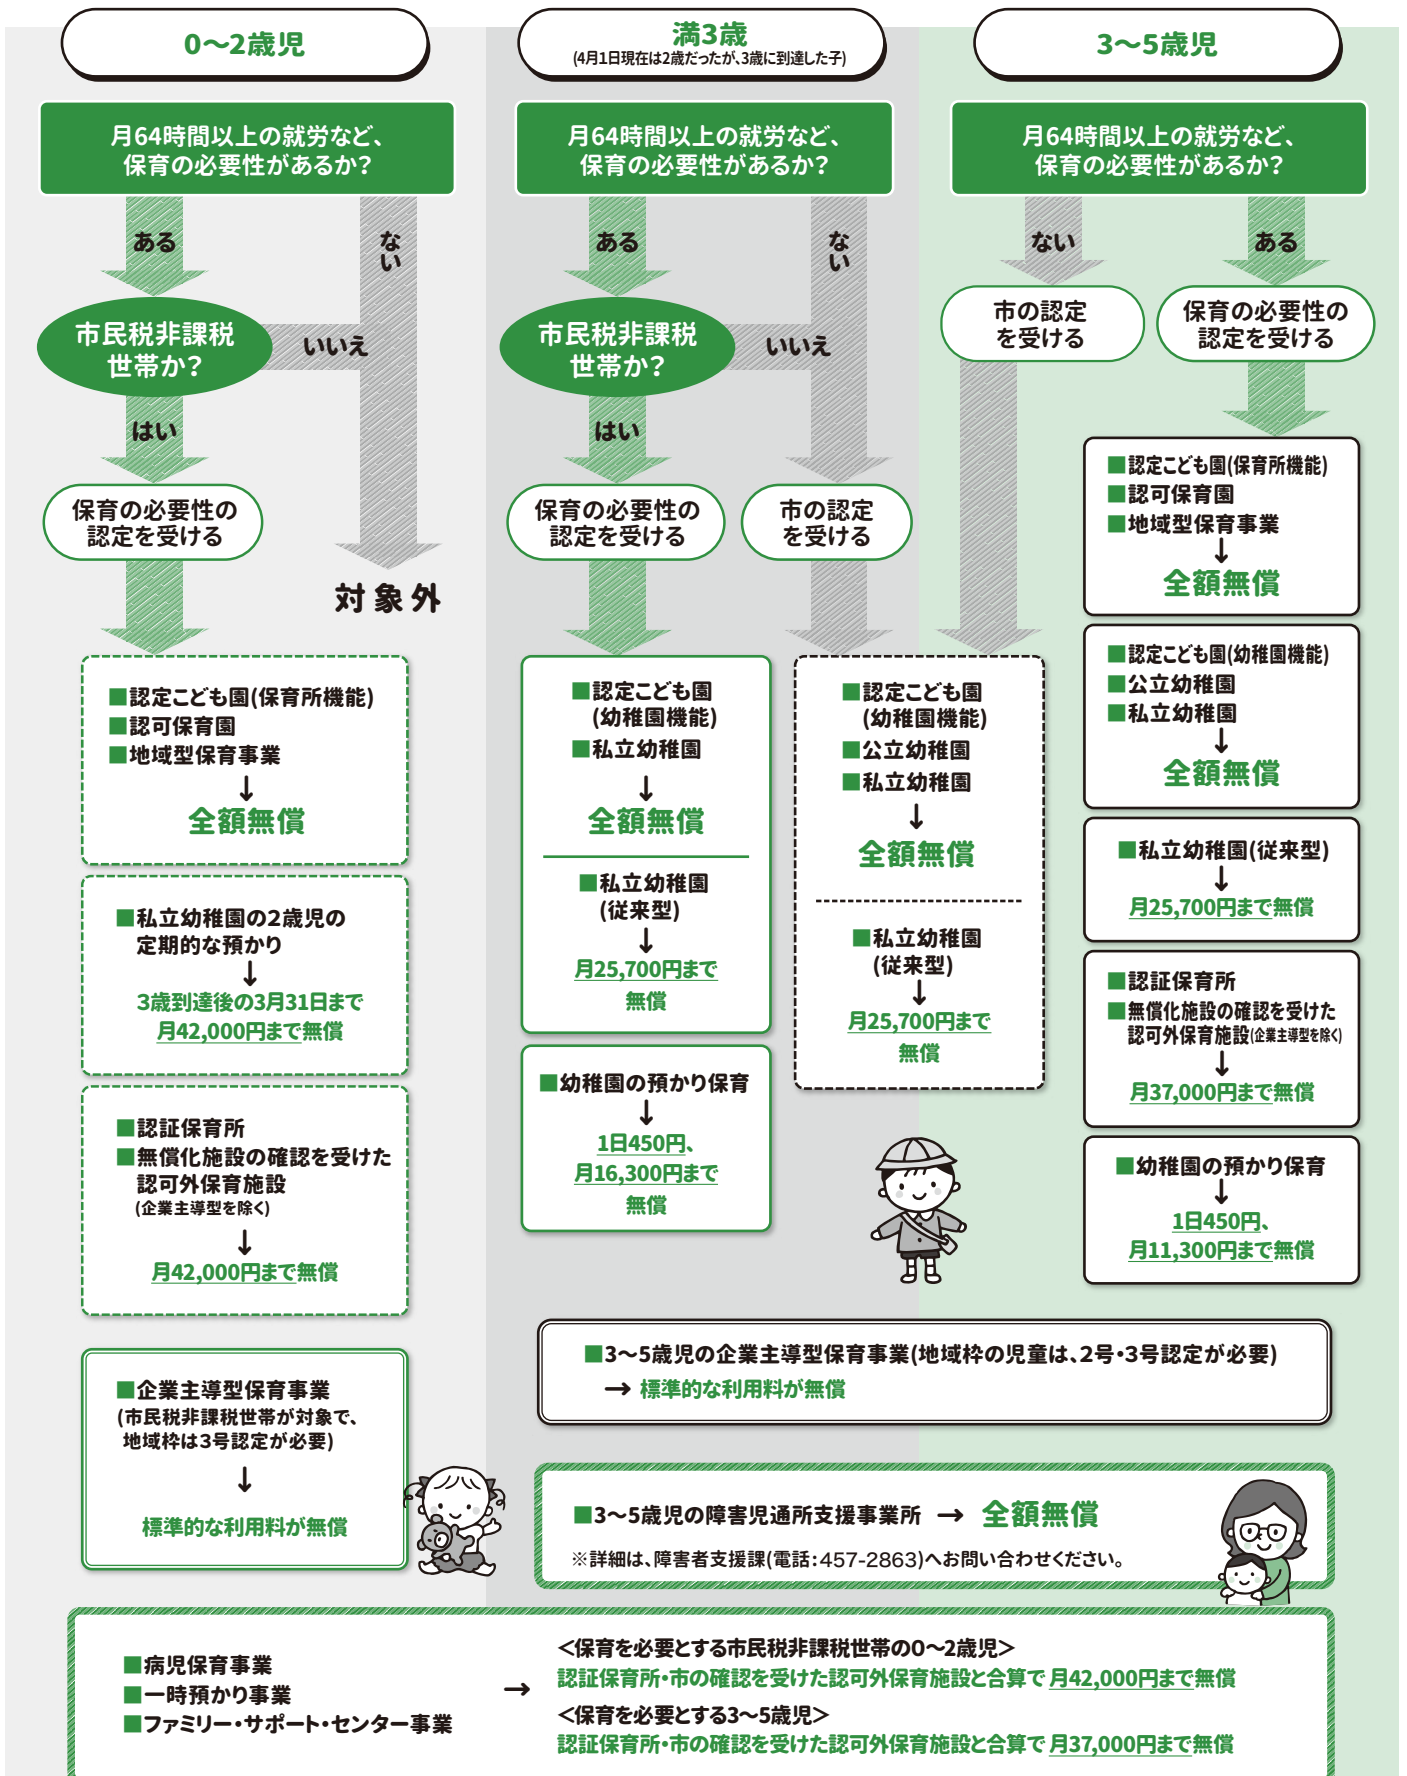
0～2歳児

満3歳
(4月1日現在は2歳だったが、3歳に到達した子)

3～5歳児

月64時間以上の就労など、保育の必要性があるか?

ある

ない

市民税非課税世帯か?

いいえ

はい

保育の必要性の認定を受ける

対象外

■認定こども園(保育所機能)
■認可保育園
■地域型保育事業
↓
全額無償

■私立幼稚園の2歳児の定期的な預かり
↓
3歳到達後の3月31日まで
月42,000円まで無償

■認証保育所
■無償化施設の確認を受けた認可外保育施設
(企業主導型を除く)
↓
月42,000円まで無償

■企業主導型保育事業
(市民税非課税世帯が対象で、地域枠は3号認定が必要)
↓
標準的な利用料が無償

月64時間以上の就労など、保育の必要性があるか?

ある

ない

市民税非課税世帯か?

いいえ

はい

保育の必要性の認定を受ける

市の認定を受ける

■認定こども園(幼稚園機能)
■私立幼稚園
↓
全額無償

■私立幼稚園(従来型)
↓
月25,700円まで無償

■幼稚園の預かり保育
↓
1日450円、月16,300円まで無償

■認定こども園(幼稚園機能)
■公立幼稚園
■私立幼稚園
↓
全額無償

■私立幼稚園(従来型)
↓
月25,700円まで無償

月64時間以上の就労など、保育の必要性があるか?

ない

ある

市の認定を受ける

保育の必要性の認定を受ける

■認定こども園(保育所機能)
■認可保育園
■地域型保育事業
↓
全額無償

■認定こども園(幼稚園機能)
■公立幼稚園
■私立幼稚園
↓
全額無償

■私立幼稚園(従来型)
↓
月25,700円まで無償

■認証保育所
■無償化施設の確認を受けた認可外保育施設(企業主導型を除く)
↓
月37,000円まで無償

■幼稚園の預かり保育
↓
1日450円、月11,300円まで無償

■3～5歳児の企業主導型保育事業(地域枠の児童は、2号・3号認定が必要)
→ 標準的な利用料が無償

■3～5歳児の障害児通所支援事業所 → 全額無償
※詳細は、障害者支援課(電話:457-2863)へお問い合わせください。

■病児保育事業
■一時預かり事業
■ファミリー・サポート・センター事業
→
<保育を必要とする市民税非課税世帯の0～2歳児>
認証保育所・市の確認を受けた認可外保育施設と合算で 月42,000円まで無償
<保育を必要とする3～5歳児>
認証保育所・市の確認を受けた認可外保育施設と合算で 月37,000円まで無償